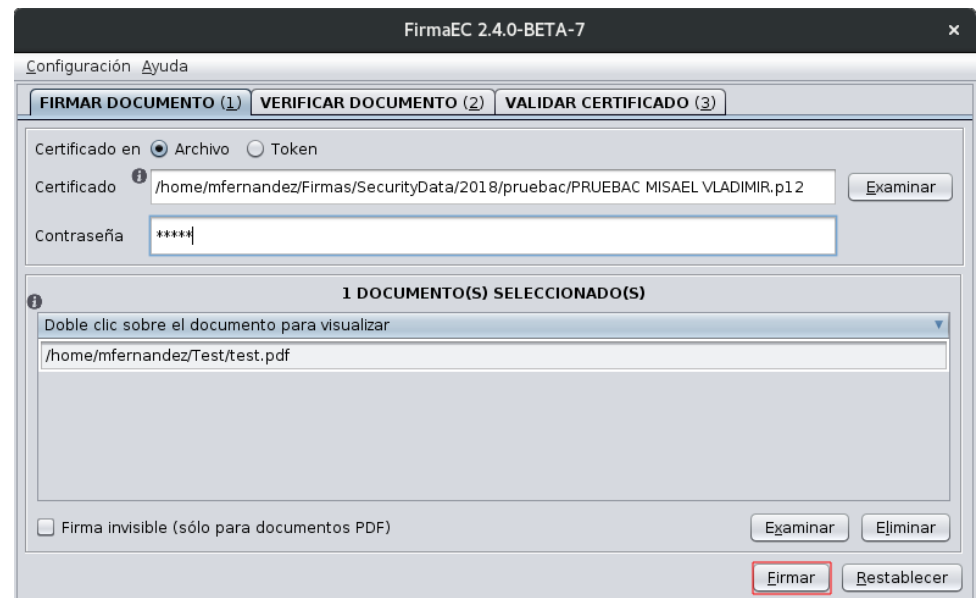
FirmaEC 2.4.0-BETA-7 ×

Configuración Ayuda

FIRMAR DOCUMENTO (1) VERIFICAR DOCUMENTO (2) VALIDAR CERTIFICADO (3)

Certificado en Archivo Token

Certificado /home/mfernandez/Firmas/SecurityData/2018/pruebac/PRUEBAC MISAEL VLADIMIR.p12 Examinar

Contraseña *****

1 DOCUMENTO(S) SELECCIONADO(S)

Doble clic sobre el documento para visualizar

/home/mfernandez/Test/test.pdf

Firma invisible (sólo para documentos PDF)

Examinar Eliminar

Firmar Restablecer